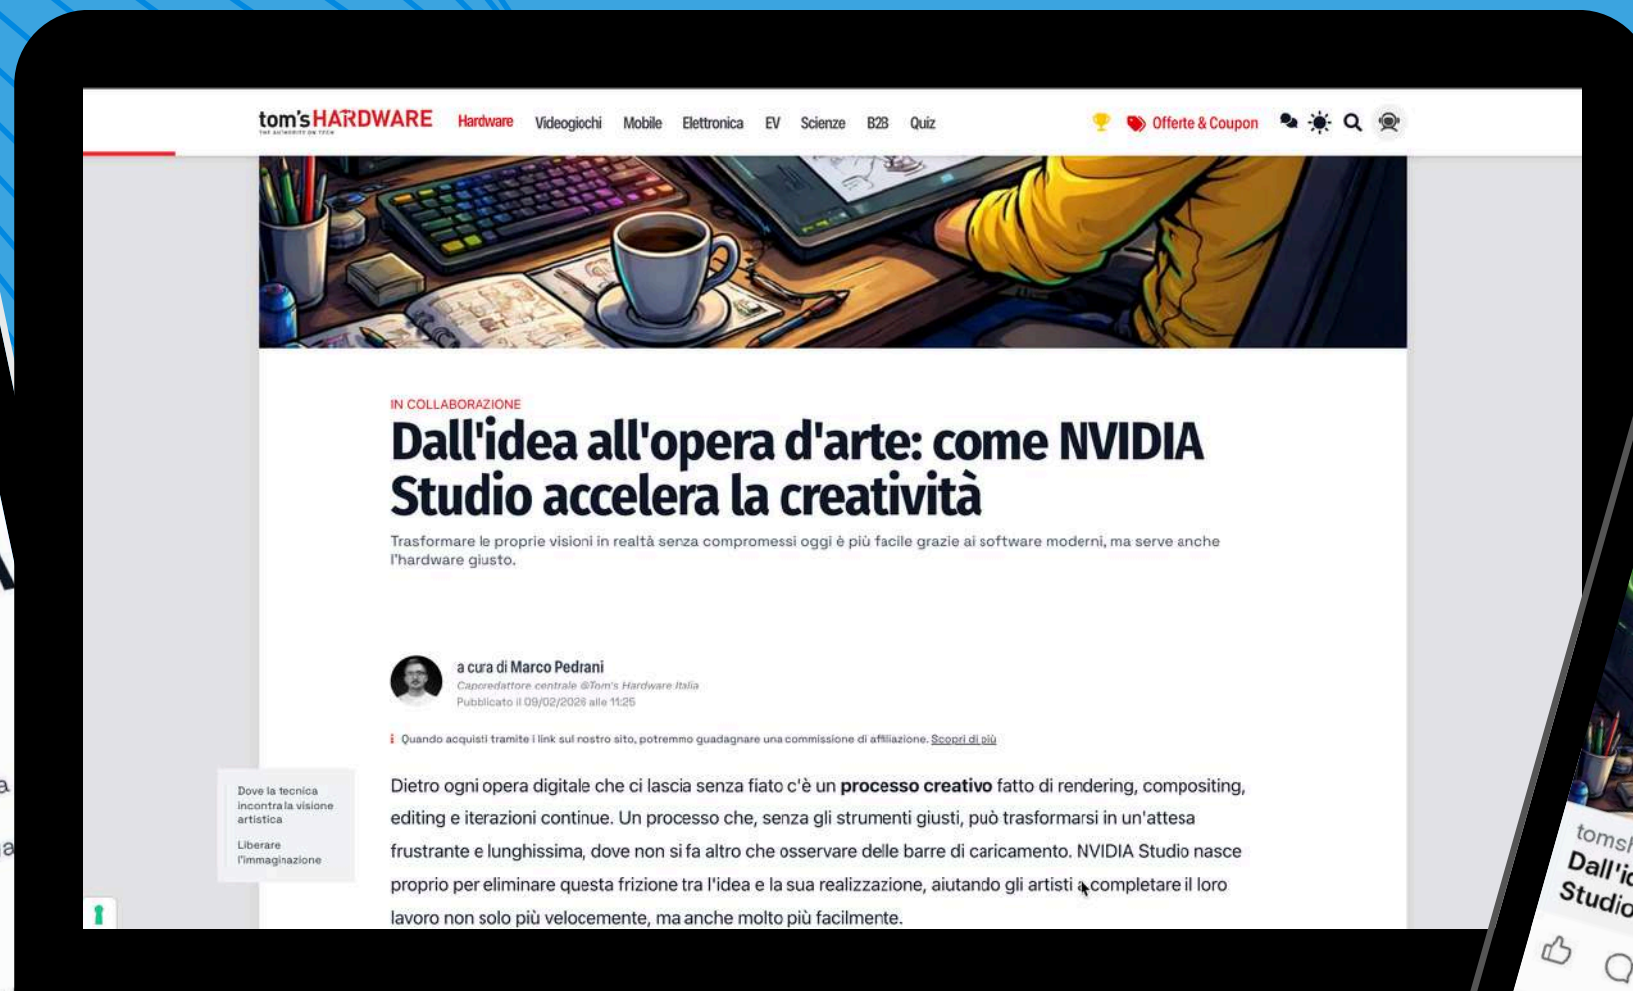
tom's HARDWARE
THE AUTHORITY ON TECH

Hardware Videogiochi Mobile Elettronica EV Scienze B2B Quiz

Offerte & Coupon

IN COLLABORAZIONE

Dall'idea all'opera d'arte: come NVIDIA Studio accelera la creatività

Trasformare le proprie visioni in realtà senza compromessi oggi è più facile grazie ai software moderni, ma serve anche l'hardware giusto.

a cura di Marco Pedrani
Caporedattore centrale @Tom's Hardware Italia
Pubblicato il 09/02/2026 alle 11:25

Quando acquisti tramite i link sul nostro sito, potremmo guadagnare una commissione di affiliazione. Scopri di più

Dove la tecnica incontra la visione artistica

Liberare l'immaginazione

Dietro ogni opera digitale che ci lascia senza fiato c'è un processo creativo fatto di rendering, compositing, editing e iterazioni continue. Un processo che, senza gli strumenti giusti, può trasformarsi in un'attesa frustrante e lunghissima, dove non si fa altro che osservare delle barre di caricamento. NVIDIA Studio nasce proprio per eliminare questa frizione tra l'idea e la sua realizzazione, aiutando gli artisti a completare il loro lavoro non solo più velocemente, ma anche molto più facilmente.

tomsh
Dall'id
Studio